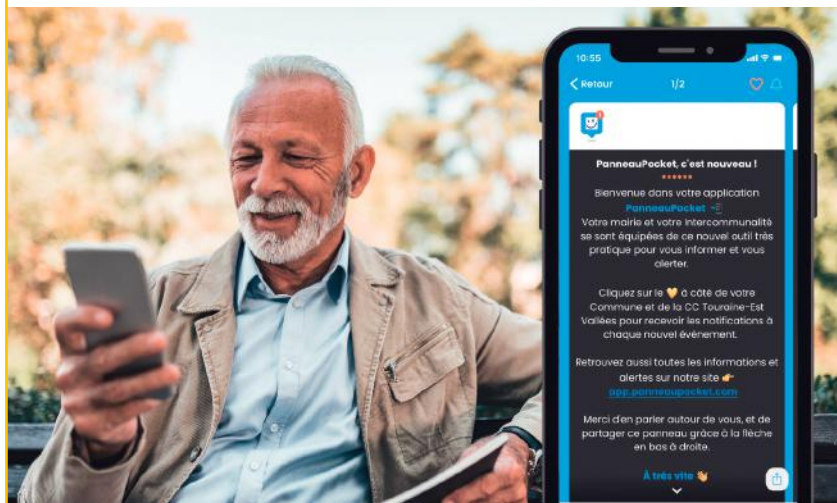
10:55

Retour

1/2

PanneauPocket, c'est nouveau !

Bienvenue dans votre application PanneauPocket

Votre mairie et votre intercommunalité se sont équipées de ce nouvel outil très pratique pour vous informer et vous alerter.

Cliquez sur le 💛 à côté de votre Commune et de la CC Touraine-Est Vallées pour recevoir les notifications à chaque nouvel événement.

Retrouvez aussi toutes les informations et alertes sur notre site 👉 app.panneaupocket.com

Merci d'en parler autour de vous, et de partager ce panneau grâce à la flèche en bas à droite.

À très vite 👋